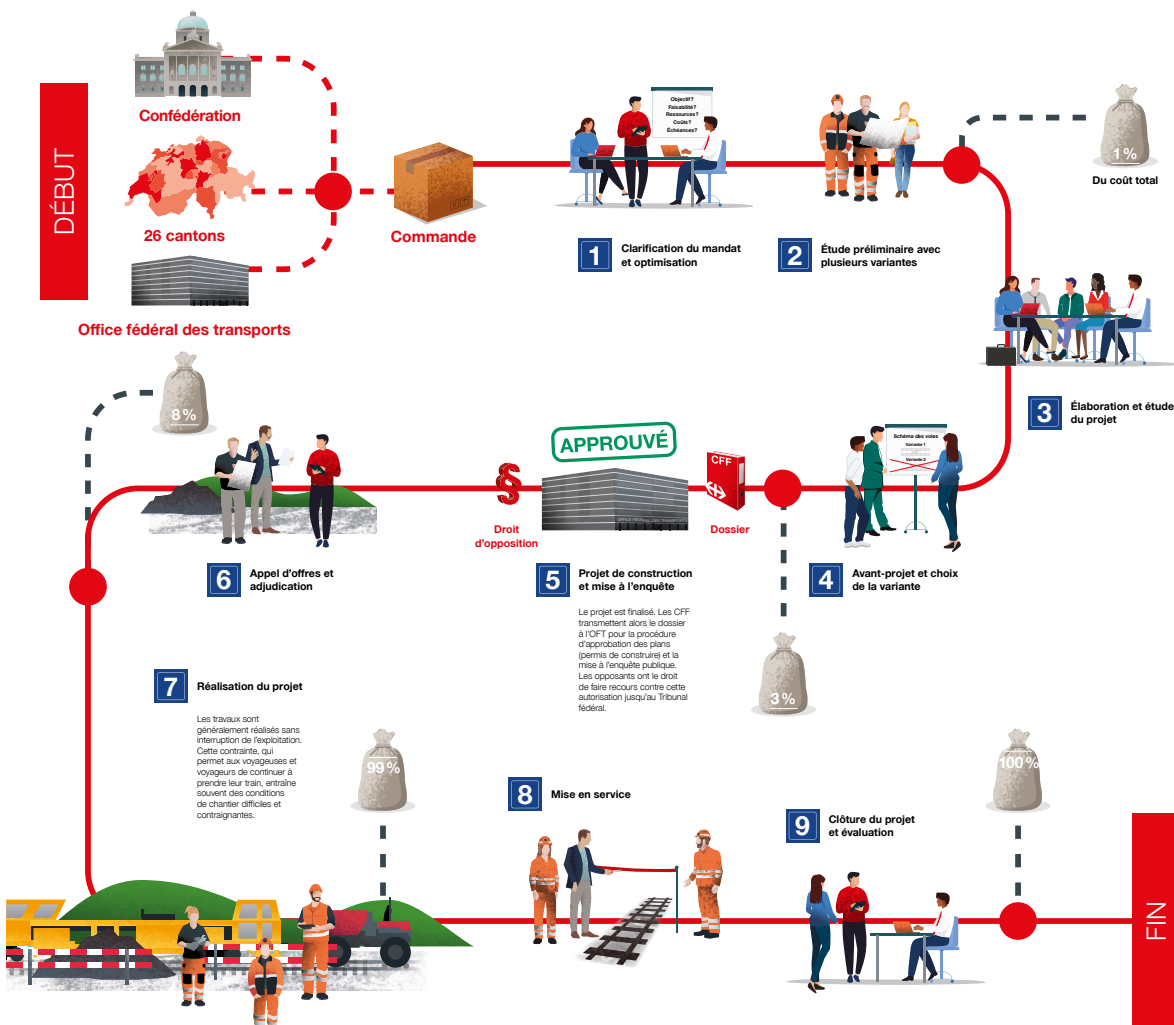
DÉBUT

Confédération

26 cantons

Office fédéral des transports

Commande

Objectif?
Faisabilité?
Ressources?
Coûts?
Échéances?

1 Clarification du mandat et optimisation

2 Étude préliminaire avec plusieurs variantes

1%

Du coût total

3 Élaboration et étude du projet

Schéma des voies
Variante 1
Variante 2

4 Avant-projet et choix de la variante

CFF

Dossier

APPROUVÉ

§

Droit d'opposition

5 Projet de construction et mise à l'enquête

Le projet est finalisé. Les CFF transmettent alors le dossier à l'OFT pour la procédure d'approbation des plans (permis de construire) et la mise à l'enquête publique. Les opposants ont le droit de faire recours contre cette autorisation jusqu'au Tribunal fédéral.

3%

8%

6 Appel d'offres et adjudication

7 Réalisation du projet

Les travaux sont généralement réalisés sans interruption de l'exploitation. Cette contrainte, qui permet aux voyageuses et voyageurs de continuer à prendre leur train, entraîne souvent des conditions de chantier difficiles et contraignantes.

99%

8 Mise en service

100%

9 Clôture du projet et évaluation

FIN